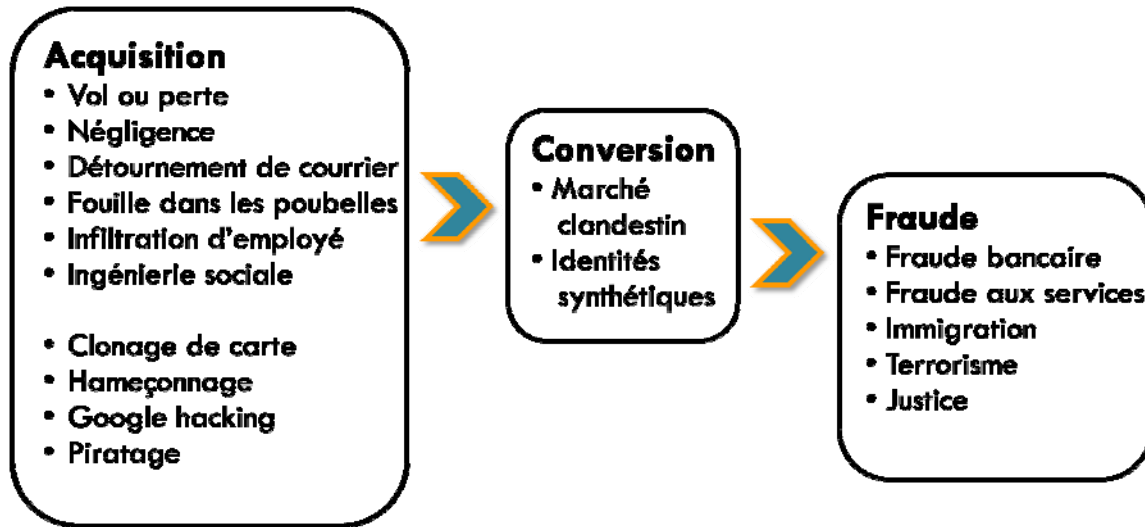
Acquisition
• Vol ou perte
• Négligence
• Détournement de courrier
• Fouille dans les poubelles
• Infiltration d'employé
• Ingénierie sociale

• Clonage de carte
• Hameçonnage
• Google hacking
• Piratage

Conversion
• Marché clandestin
• Identités synthétiques

Fraude
• Fraude bancaire
• Fraude aux services
• Immigration
• Terrorisme
• Justice